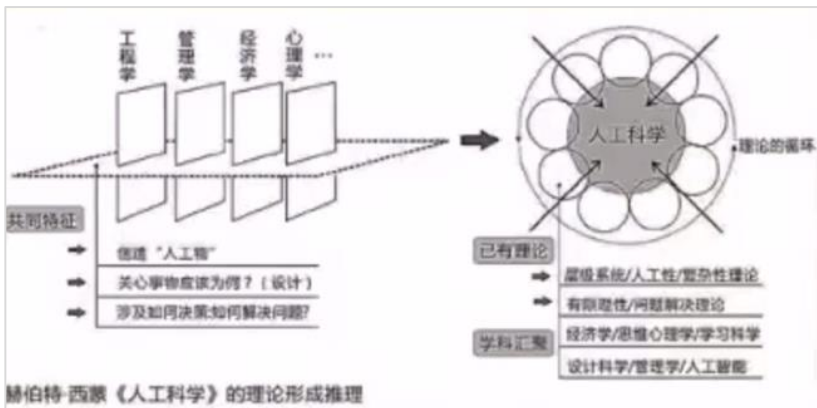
工程学

管理学

经济学

心理学

…

共同特征

创造“人工物”

关心事物应该为何？（设计）

涉及如何决策如何解决问题？

人工科学

理论的循环

已有理论

层级系统/人工性/复杂性理论

有限理性/问题解决理论

学科汇聚

经济学/思维心理学/学习科学

设计科学/管理学/人工智能

赫伯特·西蒙《人工科学》的理论形成推理